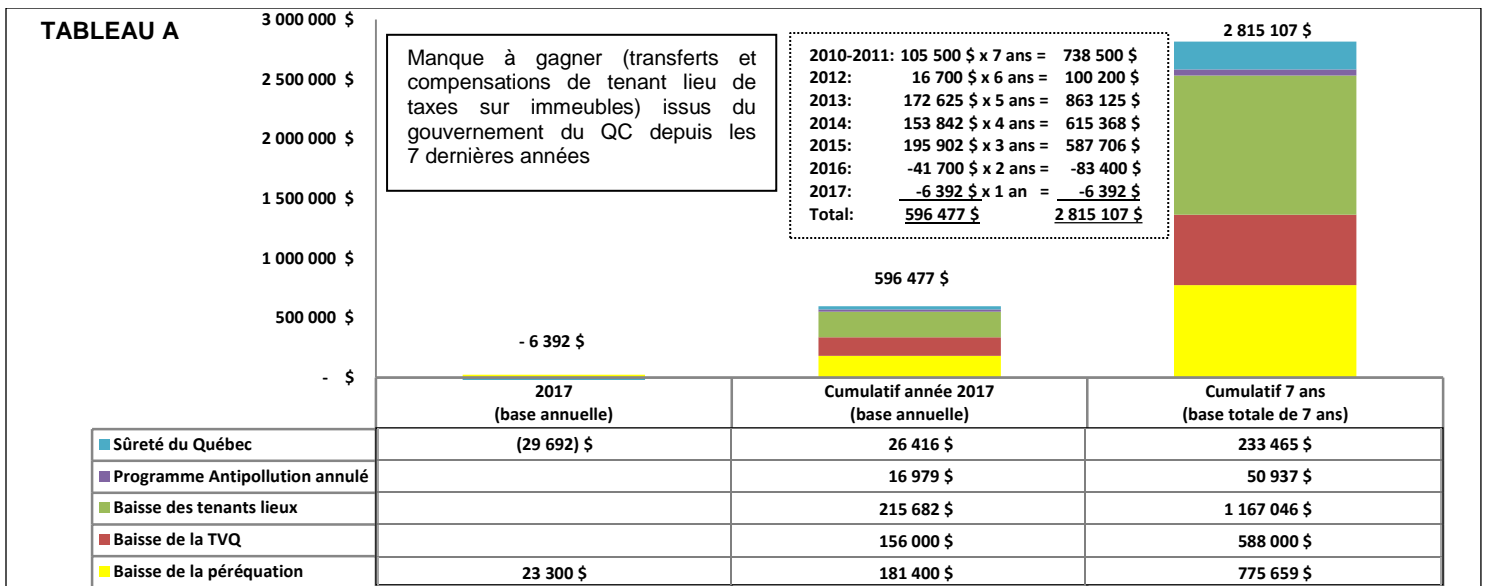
TABLEAU A

3 000 000 $
2 500 000 $
2 000 000 $
1 500 000 $
1 000 000 $
500 000 $
- $

Manque à gagner (transferts et compensations de tenant lieu de taxes sur immeubles) issus du gouvernement du QC depuis les 7 dernières années

2010-2011: 105 500 $ x 7 ans = 738 500 $
2012: 16 700 $ x 6 ans = 100 200 $
2013: 172 625 $ x 5 ans = 863 125 $
2014: 153 842 $ x 4 ans = 615 368 $
2015: 195 902 $ x 3 ans = 587 706 $
2016: -41 700 $ x 2 ans = -83 400 $
2017: -6 392 $ x 1 an = -6 392 $
Total: 596 477 $ 2 815 107 $

2 815 107 $

596 477 $

- 6 392 $

| | 2017 (base annuelle) | Cumulatif année 2017 (base annuelle) | Cumulatif 7 ans (base totale de 7 ans) |
|---|---|---|---|
| Sûreté du Québec | (29 692) $ | 26 416 $ | 233 465 $ |
| Programme Antipollution annulé | | 16 979 $ | 50 937 $ |
| Baisse des tenants lieux | | 215 682 $ | 1 167 046 $ |
| Baisse de la TVQ | | 156 000 $ | 588 000 $ |
| Baisse de la péréquation | 23 300 $ | 181 400 $ | 775 659 $ |